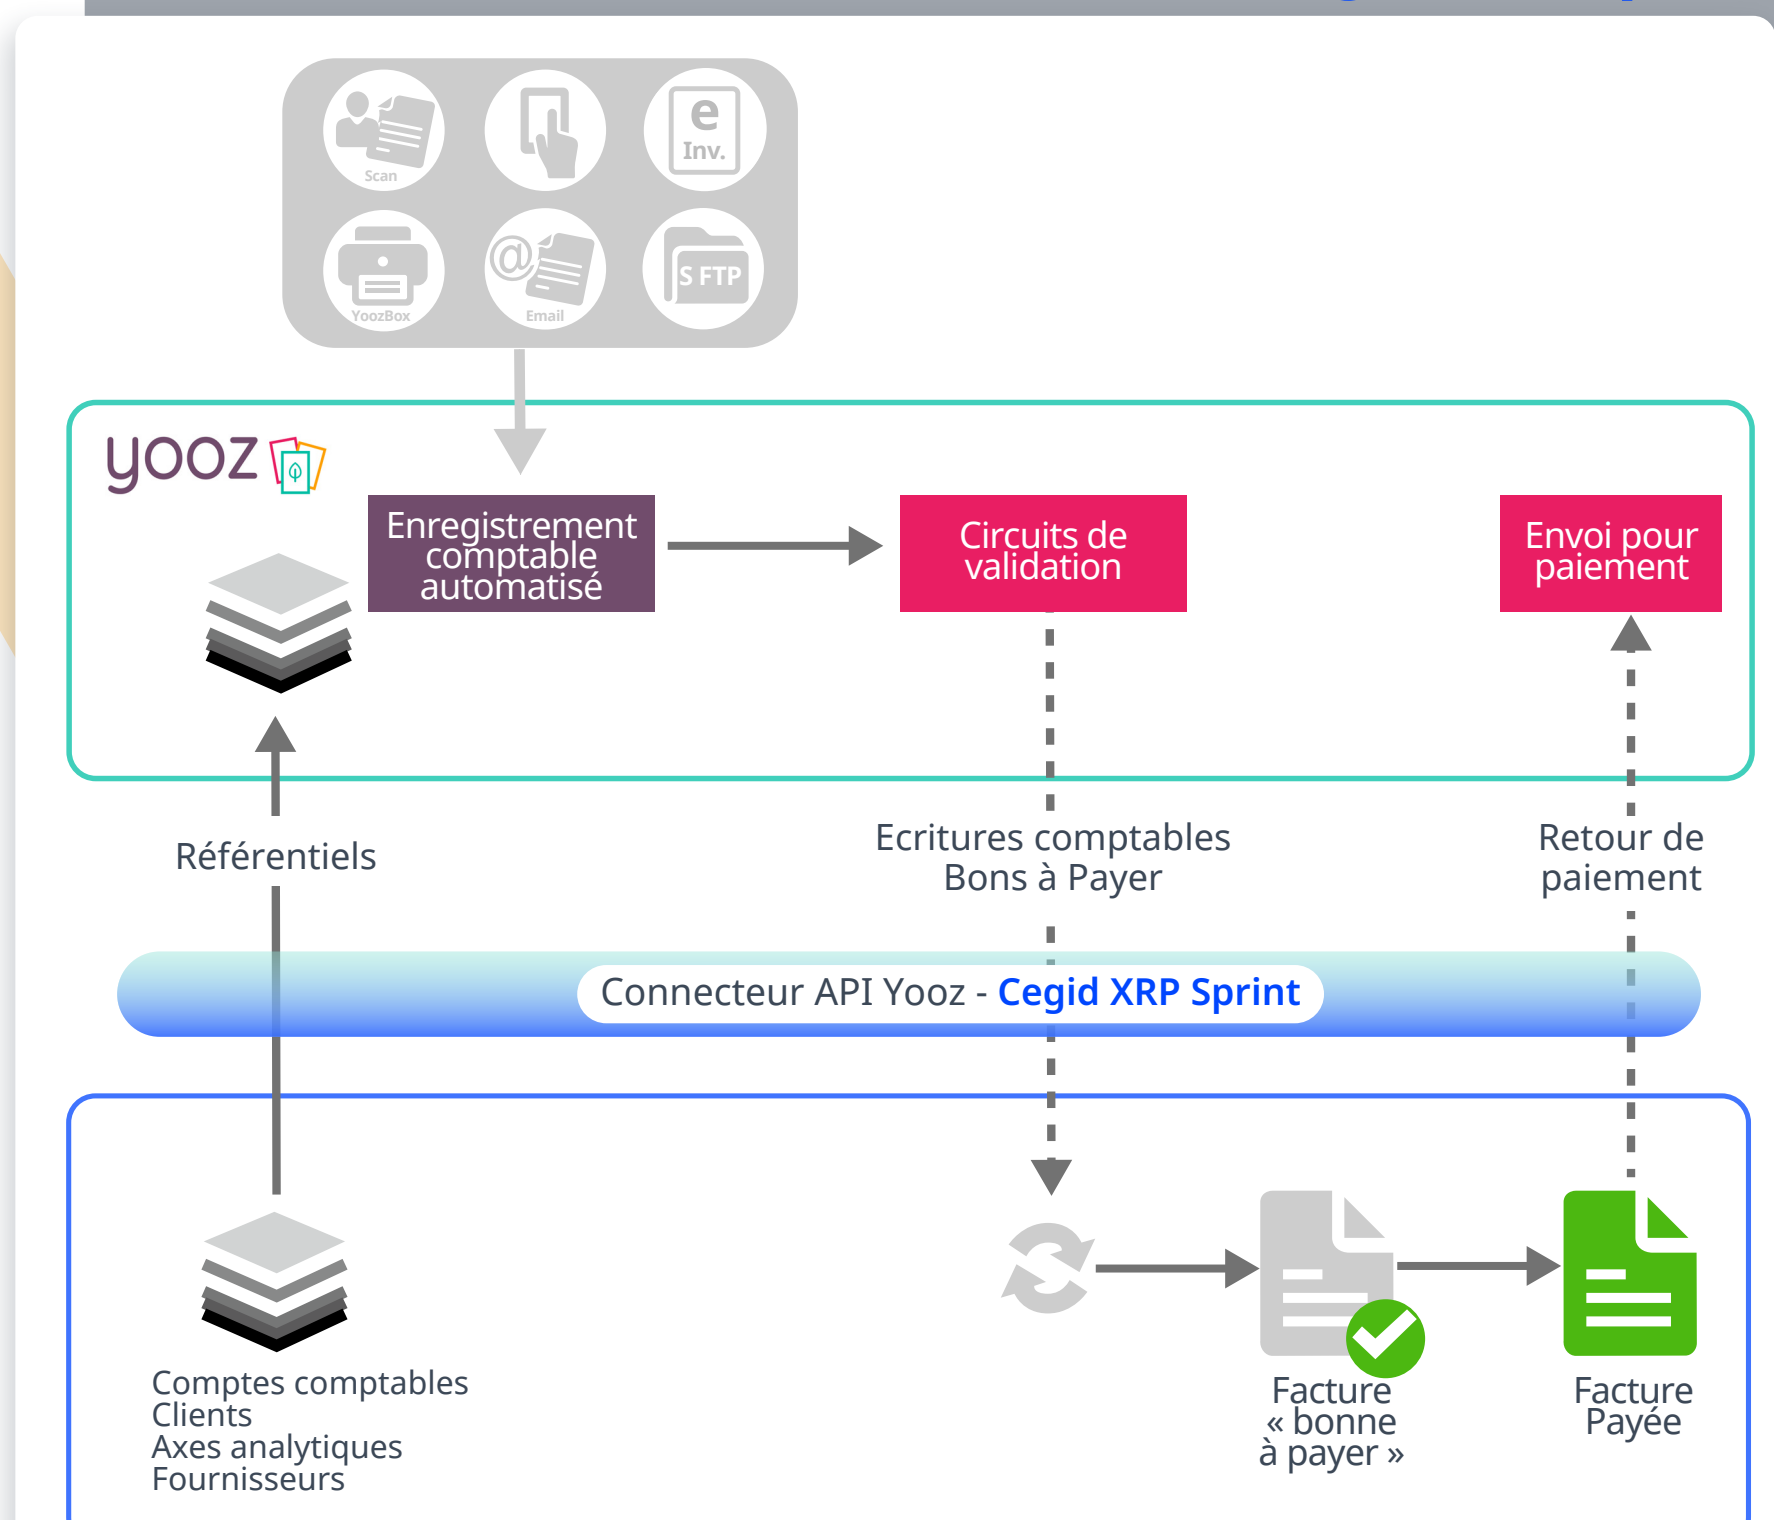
Scan
e
Inv.
YoozBox
@
Email
S FTP

yooz

Enregistrement comptable automatisé

Circuits de validation

Envoi pour paiement

Référentiels

Ecritures comptables
Bons à Payer

Retour de paiement

Connecteur API Yooz - Cegid XRP Sprint

Comptes comptables
Clients
Axes analytiques
Fournisseurs

Facture « bonne à payer »

Facture Payée